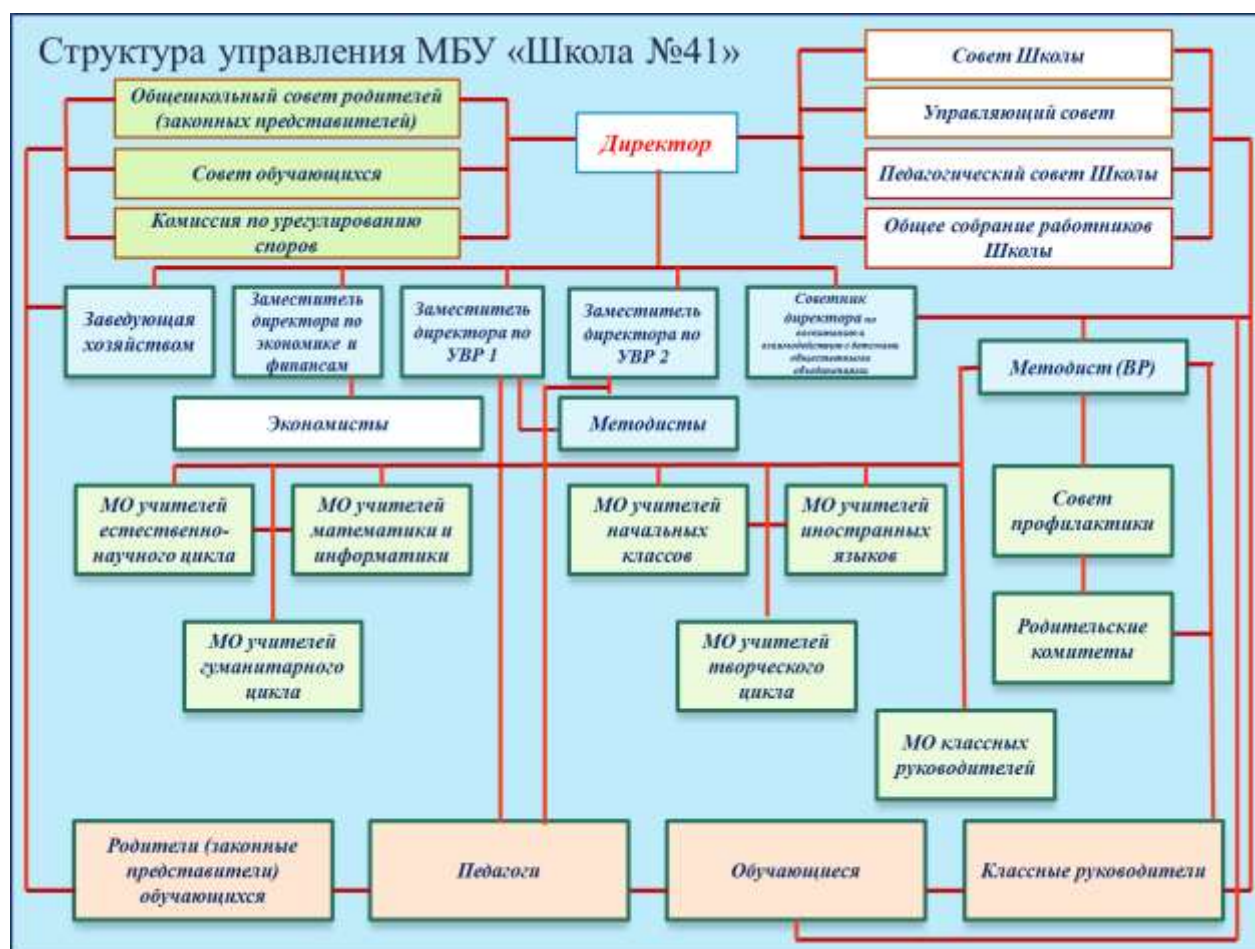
Структура управления МБУ «Школа №41»

Общешкольный совет родителей (законных представителей)

Совет обучающихся

Комиссия по урегулированию споров

Директор

Совет Школы

Управляющий совет

Педагогический совет Школы

Общее собрание работников Школы

Заведующая хозяйством

Заместитель директора по экономике и финансам

Заместитель директора по УВР 1

Заместитель директора по УВР 2

Советник директора по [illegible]

Методист (ВР)

Экономисты

Методисты

МО учителей естественно-научного цикла

МО учителей математики и информатики

МО учителей начальных классов

МО учителей иностранных языков

Совет профилактики

Родительские комитеты

МО учителей гуманитарного цикла

МО учителей творческого цикла

МО классных руководителей

Родители (законные представители) обучающихся

Педагоги

Обучающиеся

Классные руководители